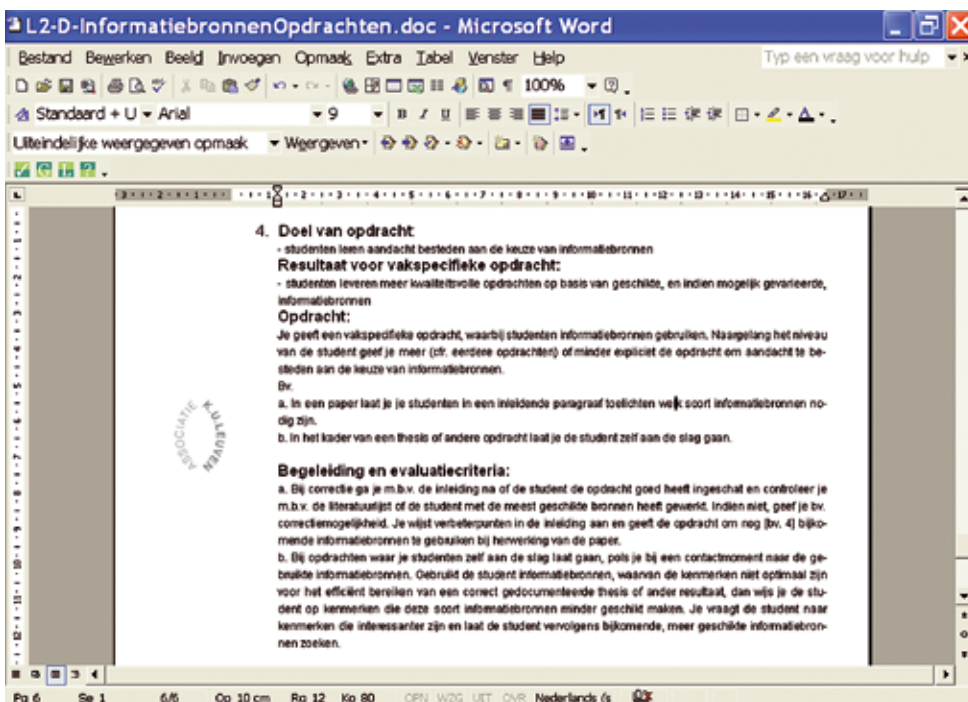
L2-D-InformatiebronnenOpdrachten.doc - Microsoft Word

Bestand Bewerken Beeld Invoegen Opmaak Extra Tabel Venster Help

Typ een vraag voor hulp

100%

Standaard + U Arial 9

Uiteindelijke weergegeven opmaak Weergeven

4. Doel van opdracht

- studenten leren aandacht besteden aan de keuze van informatiebronnen

Resultaat voor vakspecifieke opdracht:

- studenten leveren meer kwaliteitsvolle opdrachten op basis van geschikte, en indien mogelijk gevarieerde, informatiebronnen

Opdracht:

Je geeft een vakspecifieke opdracht, waarbij studenten informatiebronnen gebruiken. Naargelang het niveau van de student geef je meer (cfr. eerdere opdrachten) of minder expliciet de opdracht om aandacht te besteden aan de keuze van informatiebronnen.

Bv.

a. In een paper laat je je studenten in een inleidende paragraaf toelichten welk soort informatiebronnen nodig zijn.

b. In het kader van een thesis of andere opdracht laat je de student zelf aan de slag gaan.

ASSOCIATIE K.U.LEUVEN

Begeleiding en evaluatiecriteria:

a. Bij correctie ga je m.b.v. de inleiding na of de student de opdracht goed heeft ingeschat en controleer je m.b.v. de literatuurlijst of de student met de meest geschikte bronnen heeft gewerkt. Indien niet, geef je bv. correctiemogelijkheid. Je wijst verbeterpunten in de inleiding aan en geeft de opdracht om nog (bv. 4) bijkomende informatiebronnen te gebruiken bij herwerking van de paper.

b. Bij opdrachten waar je studenten zelf aan de slag laat gaan, peils je bij een contactmoment naar de gebruikte informatiebronnen. Gebruikt de student informatiebronnen, waarvan de kenmerken niet optimaal zijn voor het efficiënt bereiken van een correct gedocumenteerde thesis of ander resultaat, dan wijs je de student op kenmerken die deze soort informatiebronnen minder geschikt maken. Je vraagt de student naar kenmerken die interessanter zijn en laat de student vervolgens bijkomende, meer geschikte informatiebronnen zoeken.

Pg 6 Se 1 6/6 Op 10 cm Rg 12 Ko 80 OPN WZG UIT OVR Nederlands (b